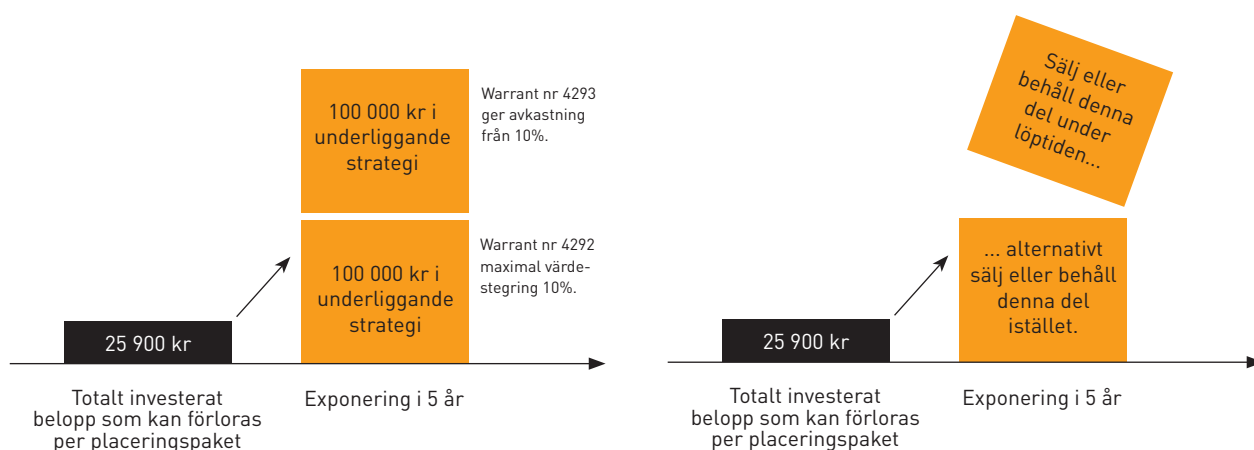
100 000 kr i underliggande strategi

Warrant nr 4293 ger avkastning från 10%.

100 000 kr i underliggande strategi

Warrant nr 4292 maximal värdestegring 10%.

25 900 kr

Totalt investerat belopp som kan förloras per placeringspaket

Exponering i 5 år

Sälj eller behåll denna del under löptiden...

... alternativt sälj eller behåll denna del istället.

25 900 kr

Totalt investerat belopp som kan förloras per placeringspaket

Exponering i 5 år